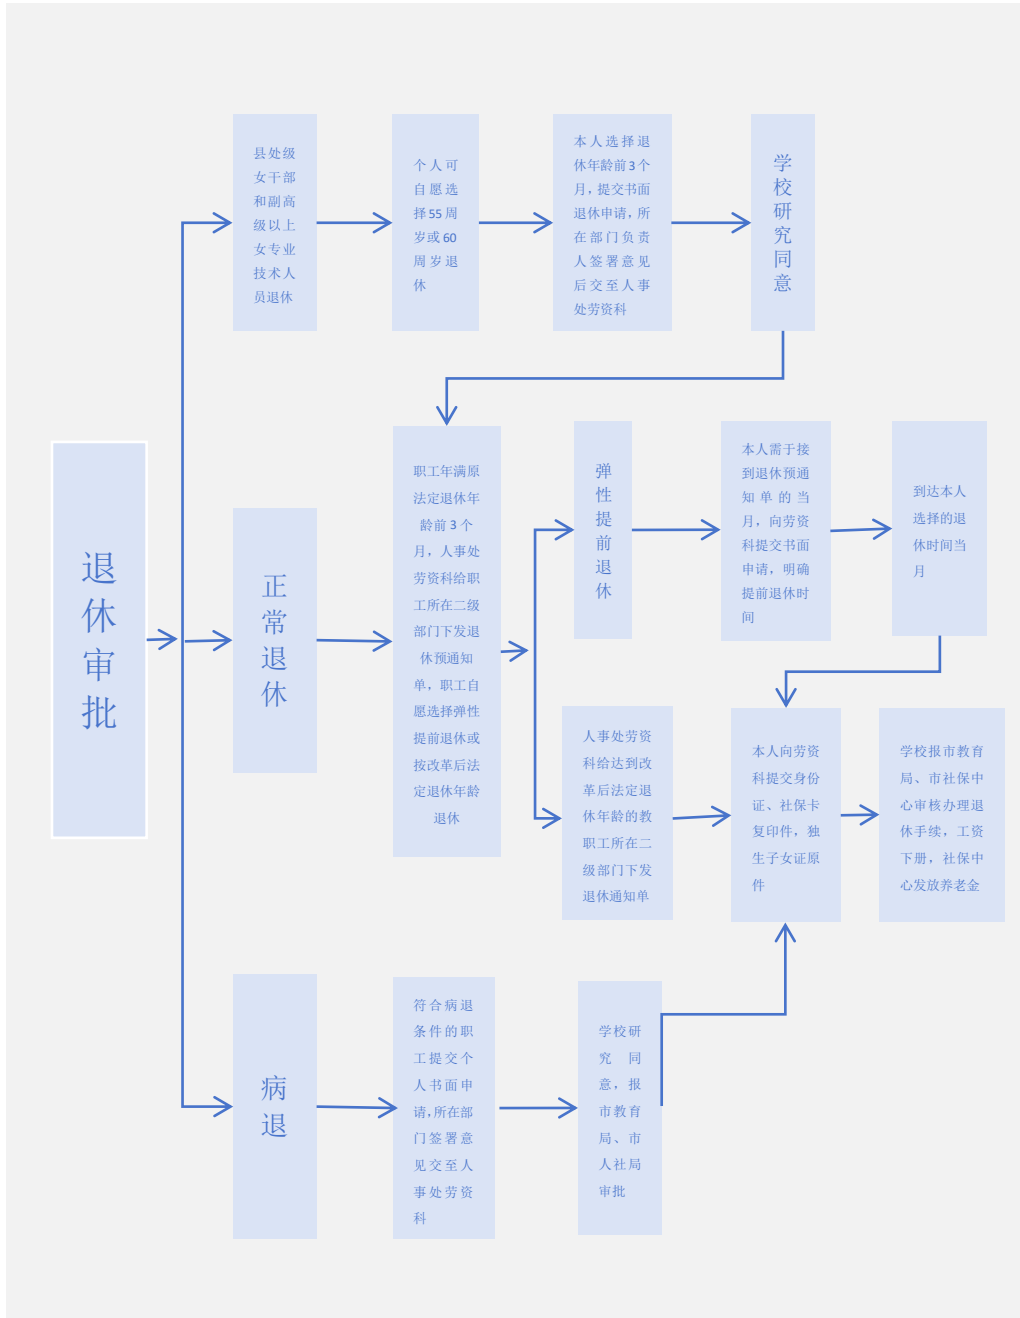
退休审批

县处级女干部和副高级以上女专业技术人员退休

个人可自愿选择55周岁或60周岁退休

本人选择退休年龄前3个月，提交书面退休申请，所在部门负责人签署意见后交至人事处劳资科

学校研究同意

正常退休

职工年满原法定退休年龄前3个月，人事处劳资科给职工所在二级部门下发退休预通知单，职工自愿选择弹性提前退休或按改革后法定退休年龄退休

弹性提前退休

本人需于接到退休预通知单的当月，向劳资科提交书面申请，明确提前退休时间

到达本人选择的退休时间当月

人事处劳资科给达到改革后法定退休年龄的教职工所在二级部门下发退休通知单

本人向劳资科提交身份证、社保卡复印件，独生子女证原件

学校报市教育局、市社保中心审核办理退休手续，工资下册，社保中心发放养老金

病退

符合病退条件的职工提交个人书面申请，所在部门签署意见交至人事处劳资科

学校研究同意，报市教育局、市人社局审批